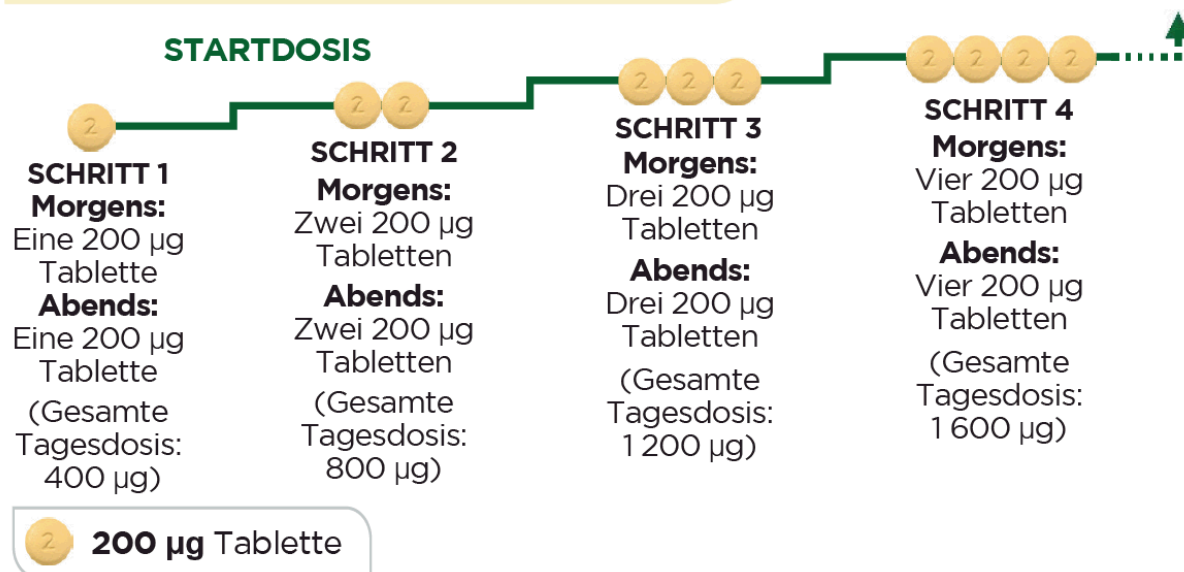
STARTDOSIS

2

SCHRITT 1
Morgens:
Eine 200 µg Tablette
Abends:
Eine 200 µg Tablette
(Gesamte Tagesdosis: 400 µg)

2 2

SCHRITT 2
Morgens:
Zwei 200 µg Tabletten
Abends:
Zwei 200 µg Tabletten
(Gesamte Tagesdosis: 800 µg)

2 2 2

SCHRITT 3
Morgens:
Drei 200 µg Tabletten
Abends:
Drei 200 µg Tabletten
(Gesamte Tagesdosis: 1 200 µg)

2 2 2 2

SCHRITT 4
Morgens:
Vier 200 µg Tabletten
Abends:
Vier 200 µg Tabletten
(Gesamte Tagesdosis: 1 600 µg)

2 **200 µg** Tablette